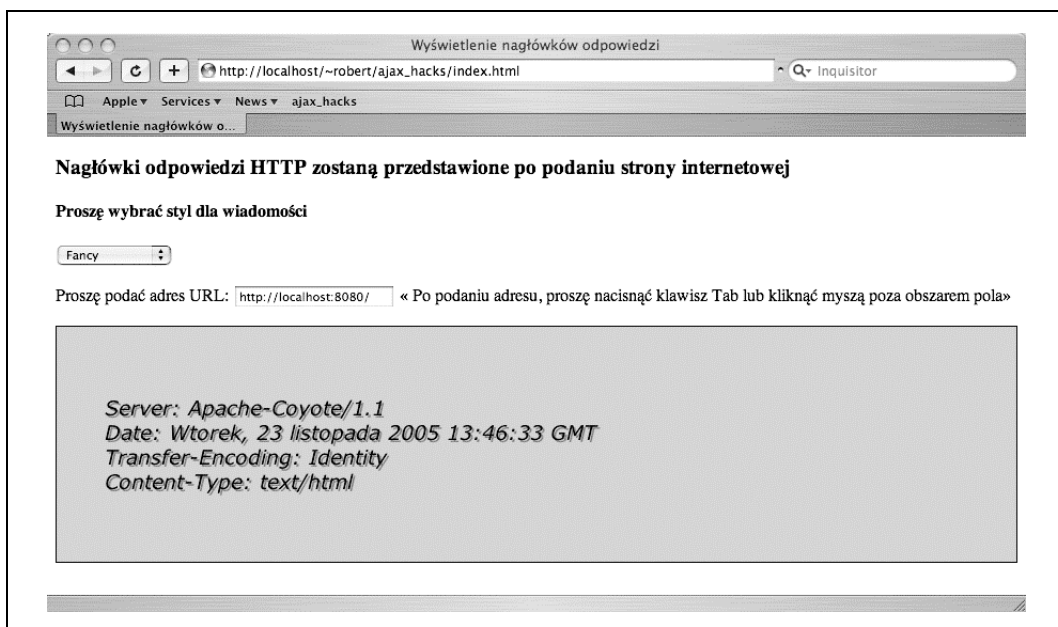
Wyświetlenie nagłówków odpowiedzi

http://localhost/~robert/ajax_hacks/index.html

Q▾ Inquisitor

Apple ▾ Services ▾ News ▾ ajax_hacks

Wyświetlenie nagłówków o...

Nagłówki odpowiedzi HTTP zostaną przedstawione po podaniu strony internetowej

Proszę wybrać styl dla wiadomości

Fancy

Proszę podać adres URL: http://localhost:8080/ « Po podaniu adresu, proszę nacisnąć klawisz Tab lub kliknąć myszą poza obszarem pola»

Server: Apache-Coyote/1.1
Date: Wtorek, 23 listopada 2005 13:46:33 GMT
Transfer-Encoding: Identity
Content-Type: text/html